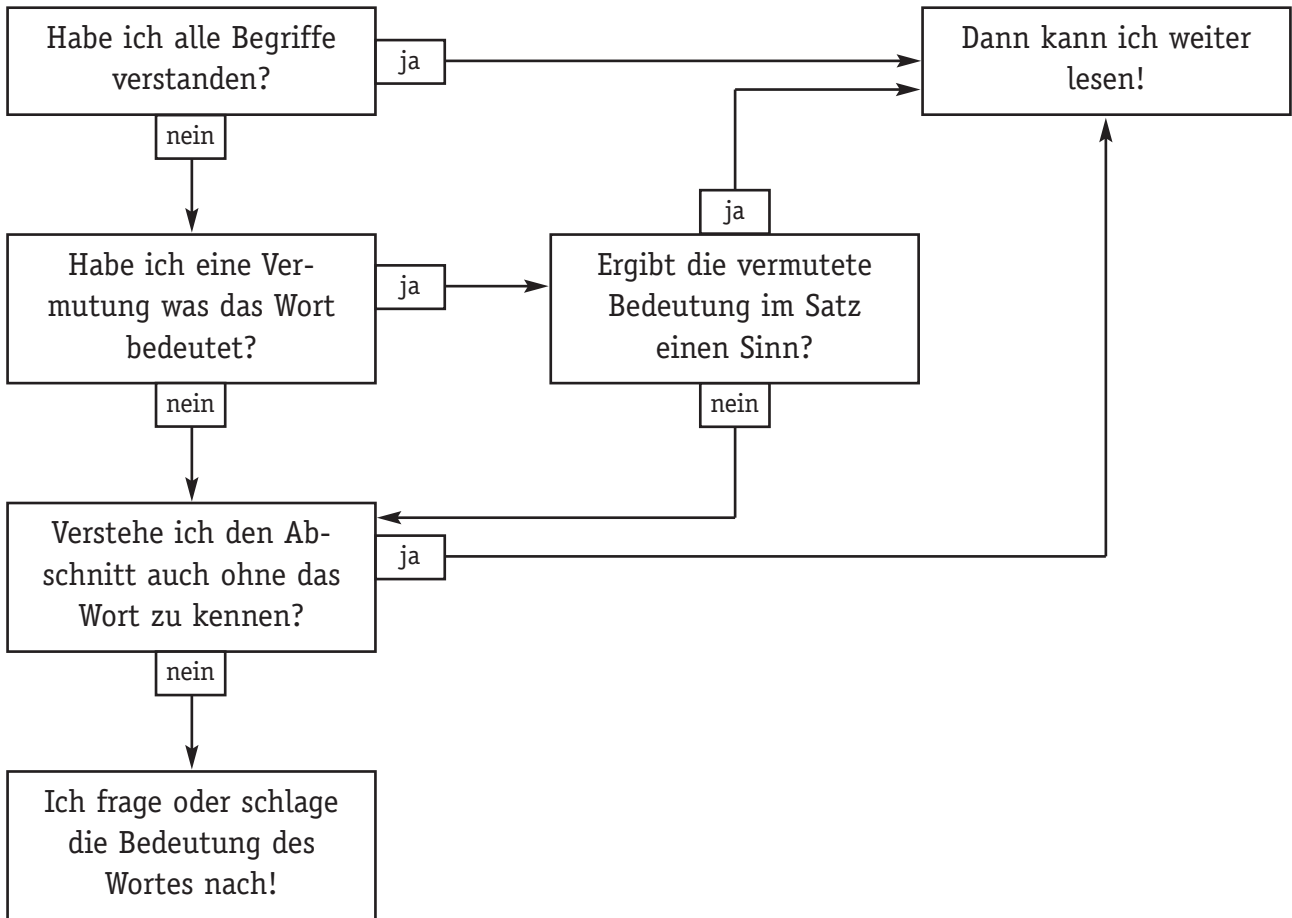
Habe ich alle Begriffe verstanden?

ja

Dann kann ich weiter lesen!

nein

ja

Habe ich eine Vermutung was das Wort bedeutet?

ja

Ergibt die vermutete Bedeutung im Satz einen Sinn?

nein

nein

Verstehe ich den Abschnitt auch ohne das Wort zu kennen?

ja

nein

Ich frage oder schlage die Bedeutung des Wortes nach!